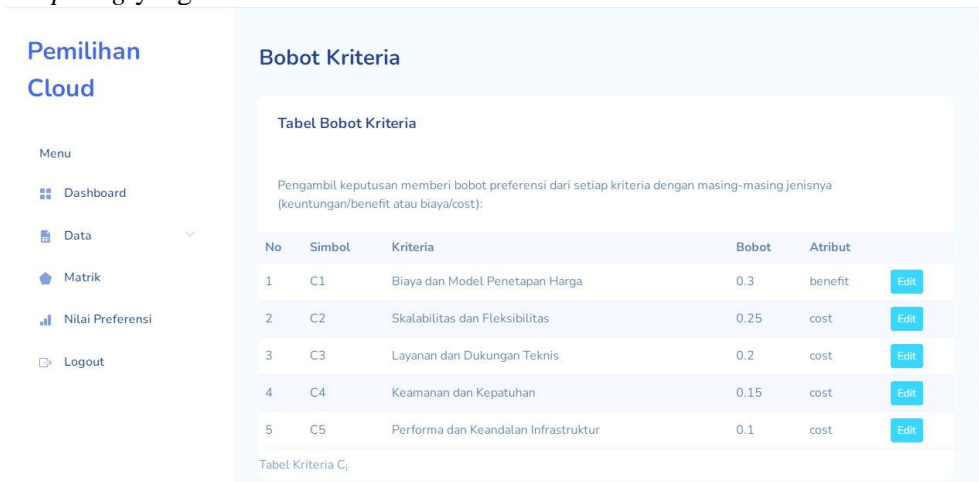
Pemilihan Cloud

Menu

Dashboard

Data

Matrik

Nilai Preferensi

Logout

Bobot Kriteria

Tabel Bobot Kriteria

Pengambil keputusan memberi bobot preferensi dari setiap kriteria dengan masing-masing jenisnya (keuntungan/benefit atau biaya/cost):

| No | Simbol | Kriteria | Bobot | Atribut | |
|---|---|---|---|---|---|
| 1 | C1 | Biaya dan Model Penetapan Harga | 0.3 | benefit | Edit |
| 2 | C2 | Skalabilitas dan Fleksibilitas | 0.25 | cost | Edit |
| 3 | C3 | Layanan dan Dukungan Teknis | 0.2 | cost | Edit |
| 4 | C4 | Keamanan dan Kepatuhan | 0.15 | cost | Edit |
| 5 | C5 | Performa dan Keandalan Infrastruktur | 0.1 | cost | Edit |

Tabel Kriteria $C_i$